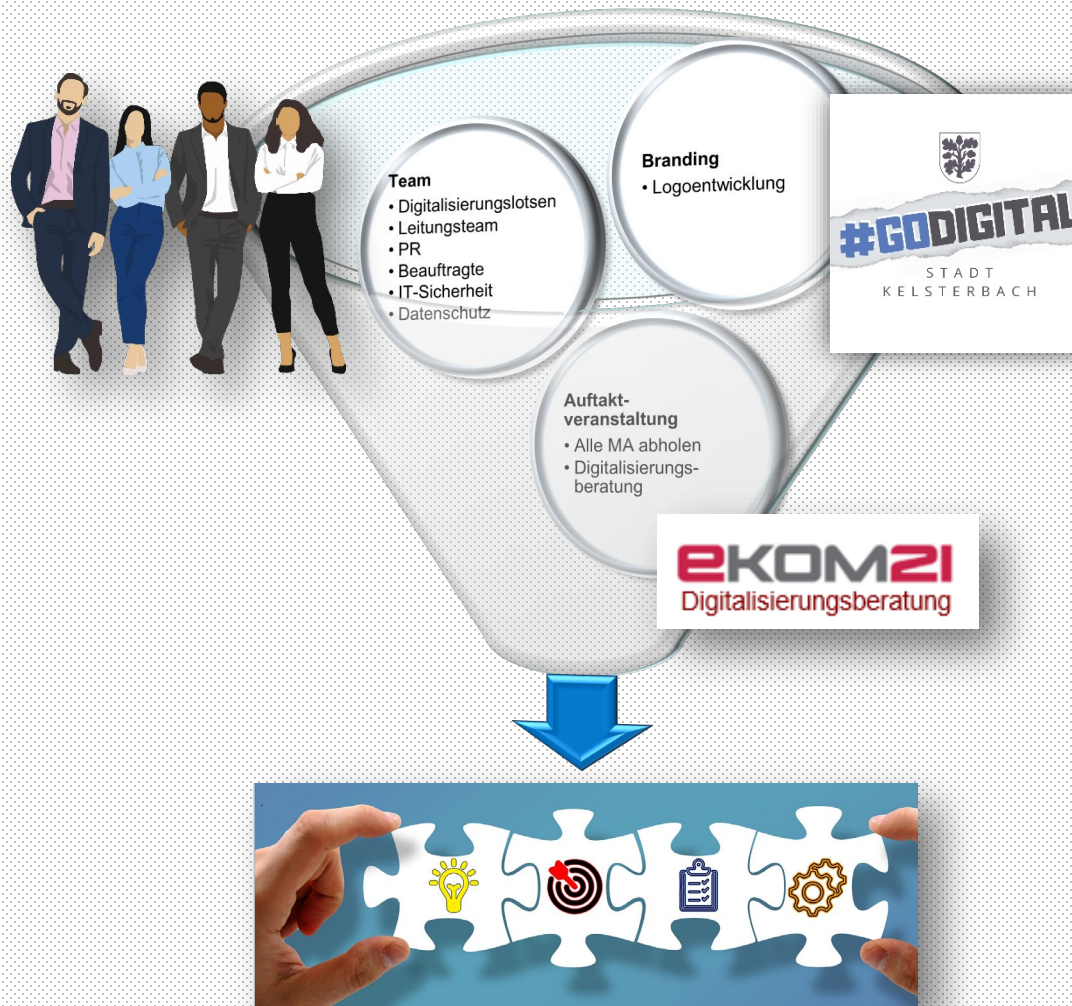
Team
• Digitalisierungslotsen
• Leitungsteam
• PR
• Beauftragte
• IT-Sicherheit
• Datenschutz

Branding
• Logoentwicklung

#GODIGITAL
STADT
KELSTERBACH

Auftaktveranstaltung
• Alle MA abholen
• Digitalisierungsberatung

ekom21
Digitalisierungsberatung